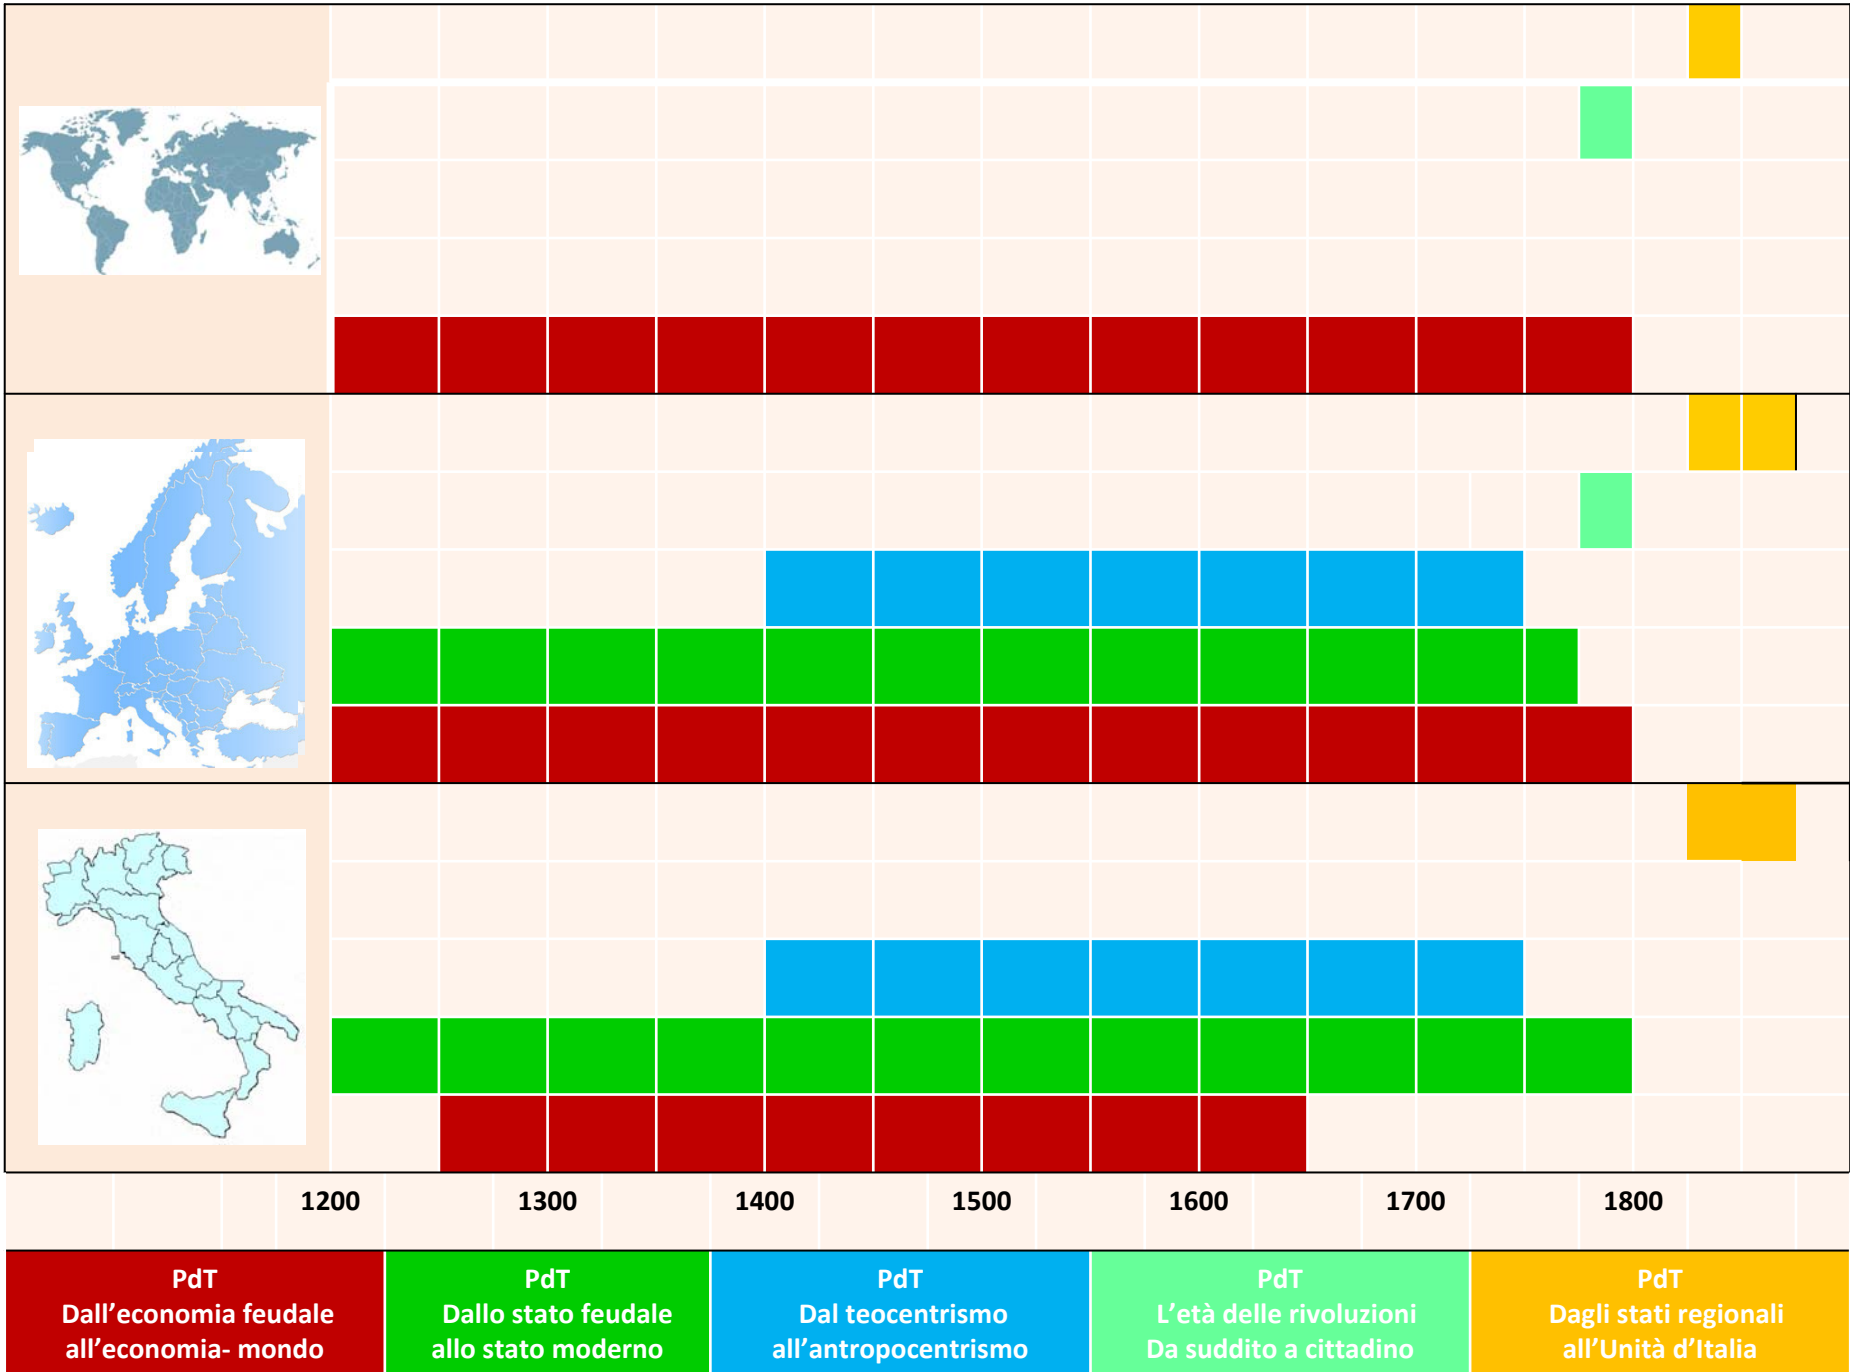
1200 1300 1400 1500 1600 1700 1800

PdT
Dall’economia feudale all’economia- mondo

PdT
Dallo stato feudale allo stato moderno

PdT
Dal teocentrismo all’antropocentrismo

PdT
L’età delle rivoluzioni
Da suddito a cittadino

PdT
Dagli stati regionali all’Unità d’Italia